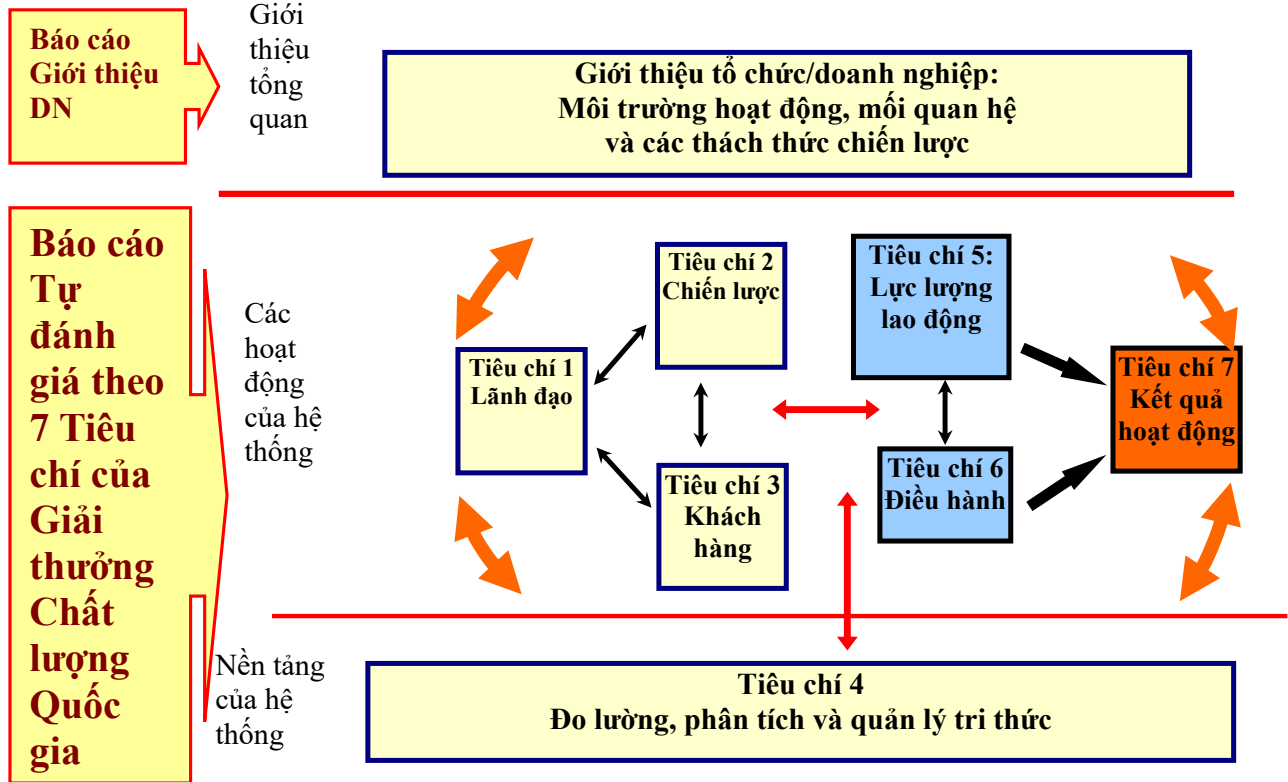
Báo cáo Giới thiệu DN

Giới thiệu tổng quan

Giới thiệu tổ chức/doanh nghiệp:
Môi trường hoạt động, mối quan hệ
và các thách thức chiến lược

Báo cáo Tự đánh giá theo 7 Tiêu chí của Giải thưởng Chất lượng Quốc gia

Các hoạt động của hệ thống

Tiêu chí 1
Lãnh đạo

Tiêu chí 2
Chiến lược

Tiêu chí 3
Khách hàng

Tiêu chí 5:
Lực lượng lao động

Tiêu chí 6
Điều hành

Tiêu chí 7
Kết quả hoạt động

Nền tảng của hệ thống

Tiêu chí 4
Đo lường, phân tích và quản lý tri thức